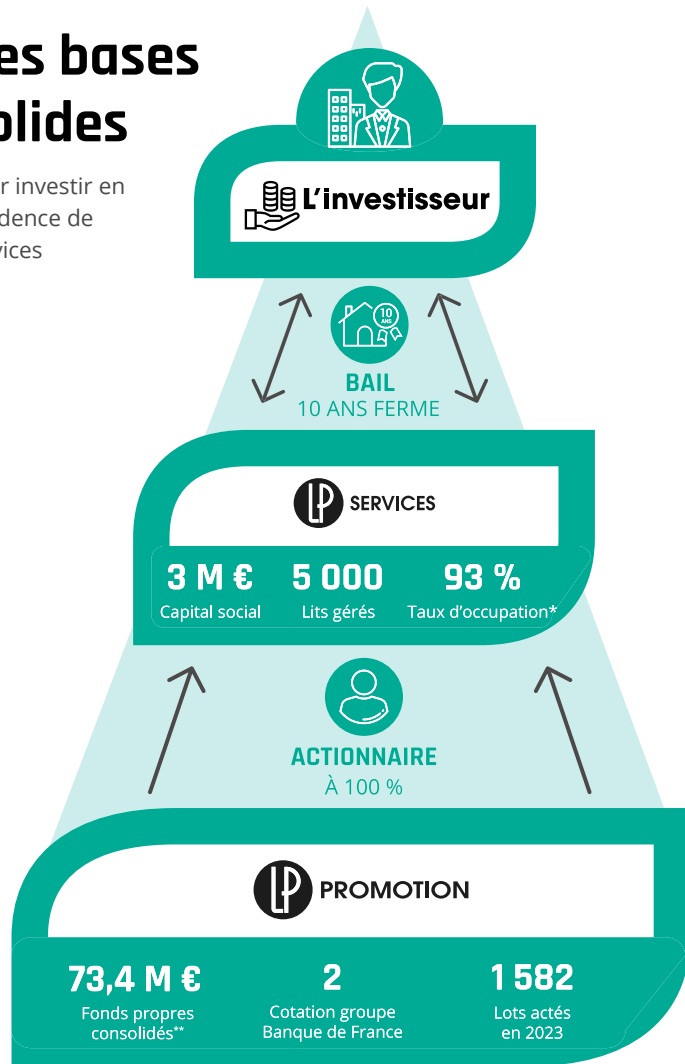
es bases
olides

r investir en
dence de
vices

L'investisseur

10 ANS

BAIL
10 ANS FERME

LP SERVICES

3 M € Capital social

5 000 Lits gérés

93 % Taux d'occupation*

ACTIONNAIRE
À 100 %

LP PROMOTION

73,4 M € Fonds propres consolidés**

2 Cotation groupe Banque de France

1 582 Lots actés en 2023